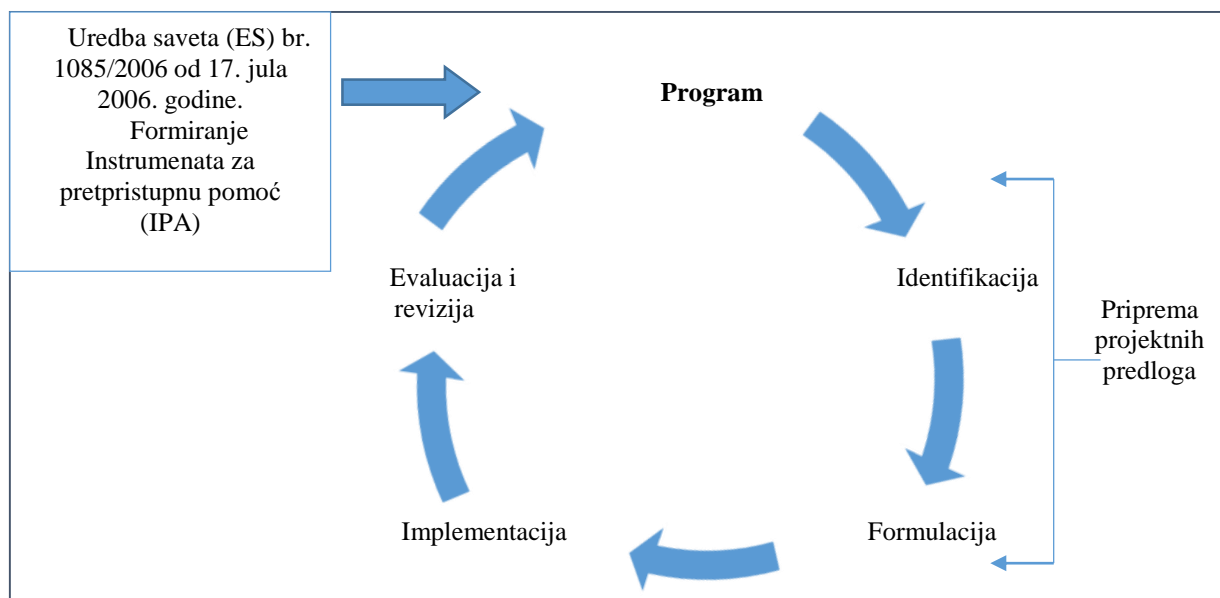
Uredba saveta (ES) br. 1085/2006 od 17. jula 2006. godine. Formiranje Instrumenata za pretpristupnu pomoć (IPA)

Program

Identifikacija

Priprema projektnih predloga

Formulacija

Implementacija

Evaluacija i revizija